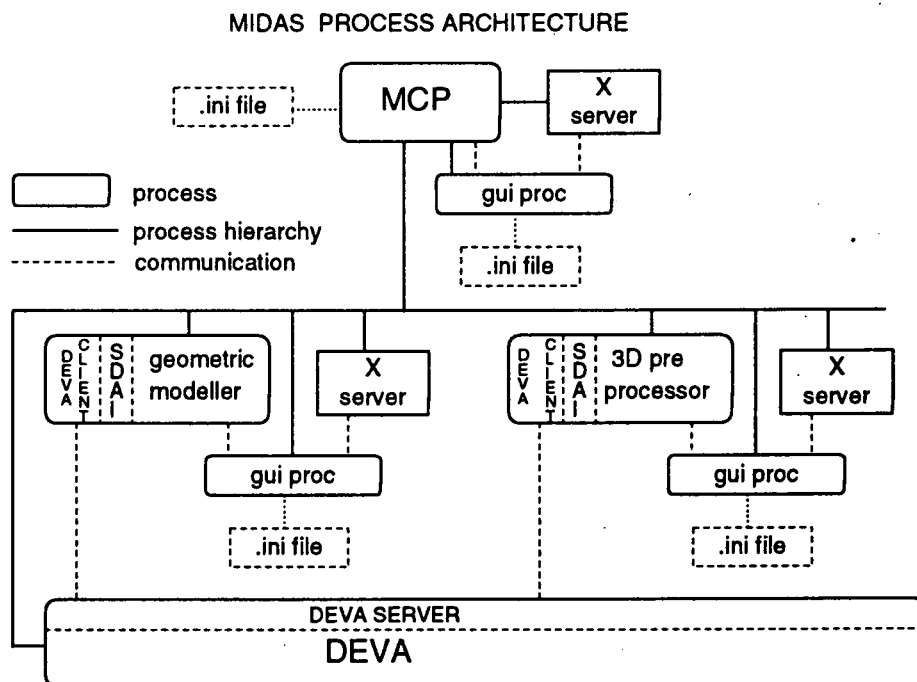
MIDAS PROCESS ARCHITECTURE

.ini file

MCP

X server

process

process hierarchy

communication

gui proc

.ini file

DEVA CLIENT

SDAI

geometric modeller

X server

gui proc

.ini file

DEVA CLIENT

SDAI

3D pre processor

X server

gui proc

.ini file

DEVA SERVER

DEVA